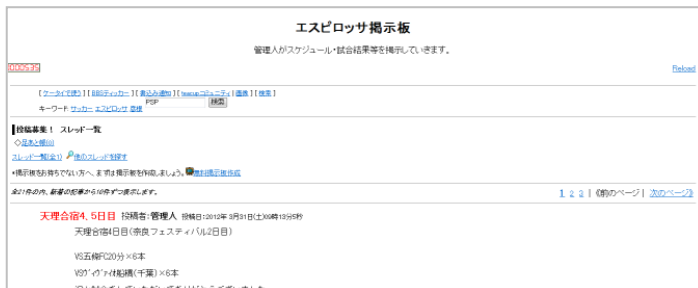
エスピロッサ掲示板

管理人がスケジュール・試合結果等を掲示していきます。

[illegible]

Reload

[ ケータイで見る ] [ BBSティッカー ] [ 書込み通知 ] [ teacupコミュニティ ] [ 画像 ] [ 検索 ]
キーワード サッカー エスピロッサ 画像 PSP 検索

投稿募集！ スレッド一覧

◇足あと帳(0)

スレッド一覧(全1) 他のスレッドを探す

≫掲示板をお持ちでない方へ。まずは掲示板を作成しましょう。 無料掲示板作成

全21件の内、新着の記事から10件ずつ表示します。

1 2 3 | 《前のページ | 次のページ》

天理合宿4、5日目 投稿者：管理人 投稿日：2012年 3月31日(土)09時13分59秒

天理合宿4日目(奈良フェスティバル2日目)

VS五條FC20分×6本

VSｳﾞｨｳﾞｧｲ船橋(千葉)×6本

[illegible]